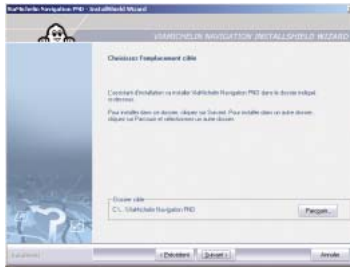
ViaMichelin Navigation PND - InstallShield Wizard

VIAMICHELIN NAVIGATION INSTALLSHIELD WIZARD

Choisissez l'emplacement cible

L'assistant d'installation va installer ViaMichelin Navigation PND dans le dossier indiqué ci-dessous.

Pour installer dans ce dossier, cliquez sur Suivant. Pour installer dans un autre dossier, cliquez sur Parcourir et sélectionnez un autre dossier.

Dossier cible
C:\...\ViaMichelin Navigation PND

Parcourir...

InstallShield

< Précédent

Suivant >

Annuler